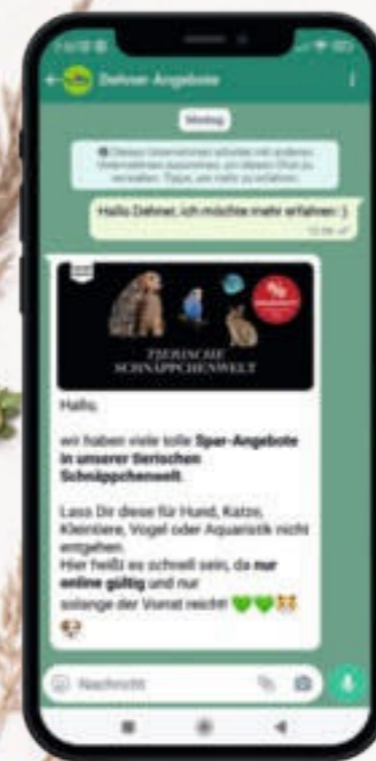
Dehner Angebote

Montag

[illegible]

Hallo Dehner, ich möchte mehr erfahren :)

TIERISCHE SCHNÄPPCHENWELT

Hallo,

wir haben viele tolle Spar-Angebote in unserer tierischen Schnäppchenwelt.

Lass Dir diese für Hund, Katze, Kleintiere, Vogel oder Aquaristik nicht entgehen.
Hier heißt es schnell sein, da nur online gültig und nur solange der Vorrat reicht! 💚💚🐯🐶

Nachricht